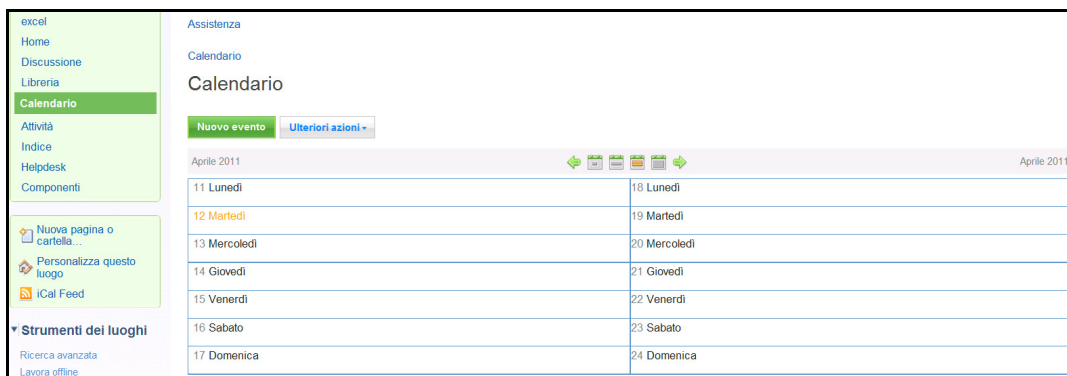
excel
Home
Discussione
Libreria
Calendario
Attività
Indice
Helpdesk
Componenti

Nuova pagina o cartella...
Personalizza questo luogo
iCal Feed

Strumenti dei luoghi
Ricerca avanzata
Lavora offline

Assistenza

Calendario

Calendario

Nuovo evento
Ulteriori azioni

Aprile 2011
Aprile 2011

| | |
|---|---|
| 11 Lunedì | 18 Lunedì |
| 12 Martedì | 19 Martedì |
| 13 Mercoledì | 20 Mercoledì |
| 14 Giovedì | 21 Giovedì |
| 15 Venerdì | 22 Venerdì |
| 16 Sabato | 23 Sabato |
| 17 Domenica | 24 Domenica |